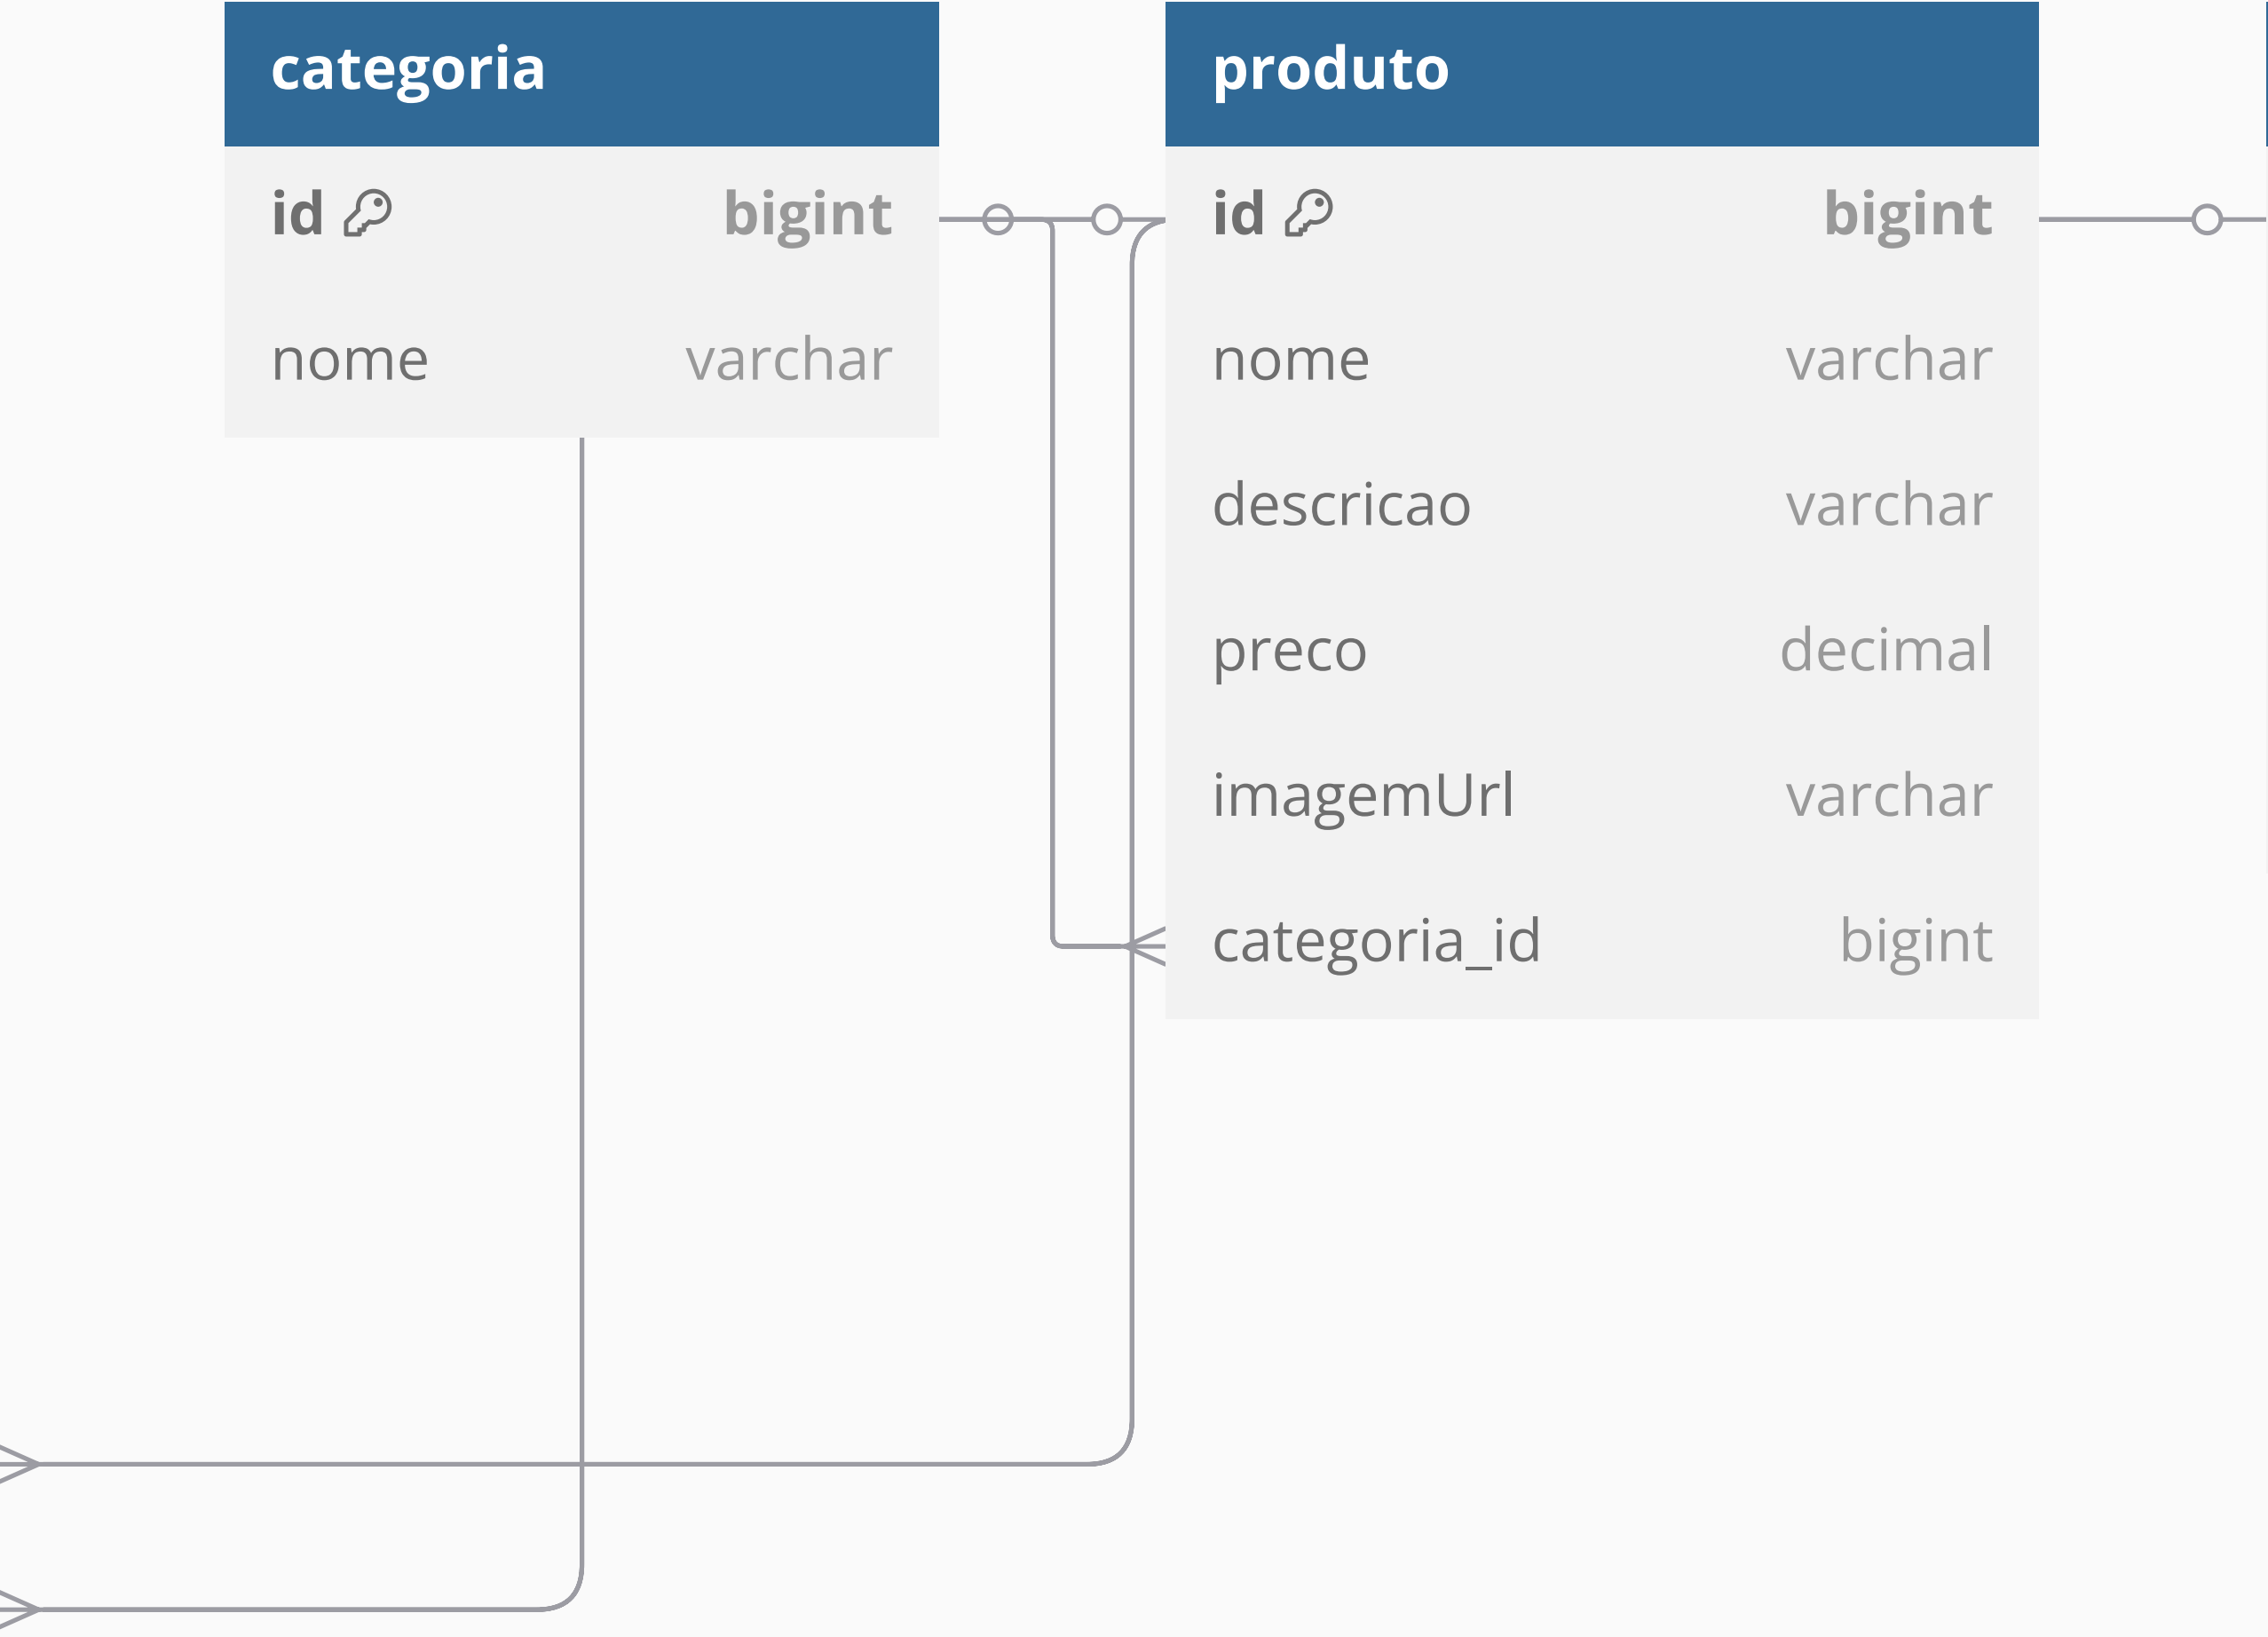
categoria

| id | bigint |
|---|---|
| nome | varchar |

produto

| id | bigint |
|---|---|
| nome | varchar |
| descricao | varchar |
| preco | decimal |
| imagemUrl | varchar |
| categoria_id | bigint |